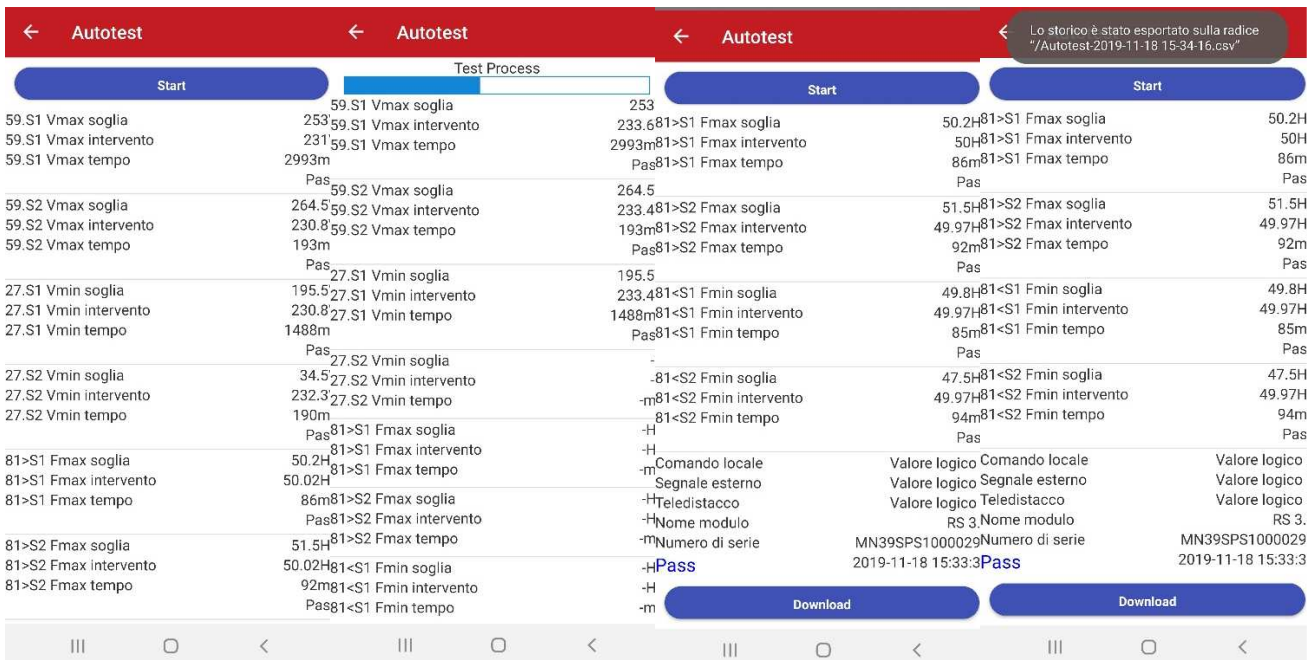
Autotest

Start

59.S1 Vmax soglia 253
59.S1 Vmax intervento 231
59.S1 Vmax tempo 2993m
Pas

59.S2 Vmax soglia 264.5
59.S2 Vmax intervento 230.8
59.S2 Vmax tempo 193m
Pas

27.S1 Vmin soglia 195.5
27.S1 Vmin intervento 230.8
27.S1 Vmin tempo 1488m
Pas

27.S2 Vmin soglia 34.5
27.S2 Vmin intervento 232.3
27.S2 Vmin tempo 190m
Pas

81>S1 Fmax soglia 50.2H
81>S1 Fmax intervento 50.02H
81>S1 Fmax tempo 86m
Pas

81>S2 Fmax soglia 51.5H
81>S2 Fmax intervento 50.02H
81>S2 Fmax tempo 92m
Pas

Autotest

Test Process

59.S1 Vmax soglia 253
59.S1 Vmax intervento 233.6
59.S1 Vmax tempo 2993m
Pas

59.S2 Vmax soglia 264.5
59.S2 Vmax intervento 233.4
59.S2 Vmax tempo 193m
Pas

27.S1 Vmin soglia 195.5
27.S1 Vmin intervento 233.4
27.S1 Vmin tempo 1488m
Pas

27.S2 Vmin soglia -
27.S2 Vmin intervento -
27.S2 Vmin tempo -m

81>S1 Fmax soglia -H
81>S1 Fmax intervento -H
81>S1 Fmax tempo -m

81>S2 Fmax soglia -H
81>S2 Fmax intervento -H
81>S2 Fmax tempo -m

81<S1 Fmin soglia -H
81<S1 Fmin intervento -H
81<S1 Fmin tempo -m

Autotest

Start

81>S1 Fmax soglia 50.2H
81>S1 Fmax intervento 50H
81>S1 Fmax tempo 86m
Pas

81>S2 Fmax soglia 51.5H
81>S2 Fmax intervento 49.97H
81>S2 Fmax tempo 92m
Pas

81<S1 Fmin soglia 49.8H
81<S1 Fmin intervento 49.97H
81<S1 Fmin tempo 85m
Pas

81<S2 Fmin soglia 47.5H
81<S2 Fmin intervento 49.97H
81<S2 Fmin tempo 94m
Pas

Comando locale Valore logico
Segnale esterno Valore logico
Teledistacco Valore logico
Nome modulo RS 3.
Numero di serie MN39SPS1000029
Pass 2019-11-18 15:33:3

Download

Lo storico è stato esportato sulla radice "/Autotest-2019-11-18 15-34-16.csv"

Start

81>S1 Fmax soglia 50.2H
81>S1 Fmax intervento 50H
81>S1 Fmax tempo 86m
Pas

81>S2 Fmax soglia 51.5H
81>S2 Fmax intervento 49.97H
81>S2 Fmax tempo 92m
Pas

81<S1 Fmin soglia 49.8H
81<S1 Fmin intervento 49.97H
81<S1 Fmin tempo 85m
Pas

81<S2 Fmin soglia 47.5H
81<S2 Fmin intervento 49.97H
81<S2 Fmin tempo 94m
Pas

Comando locale Valore logico
Segnale esterno Valore logico
Teledistacco Valore logico
Nome modulo RS 3.
Numero di serie MN39SPS1000029
Pass 2019-11-18 15:33:3

Download